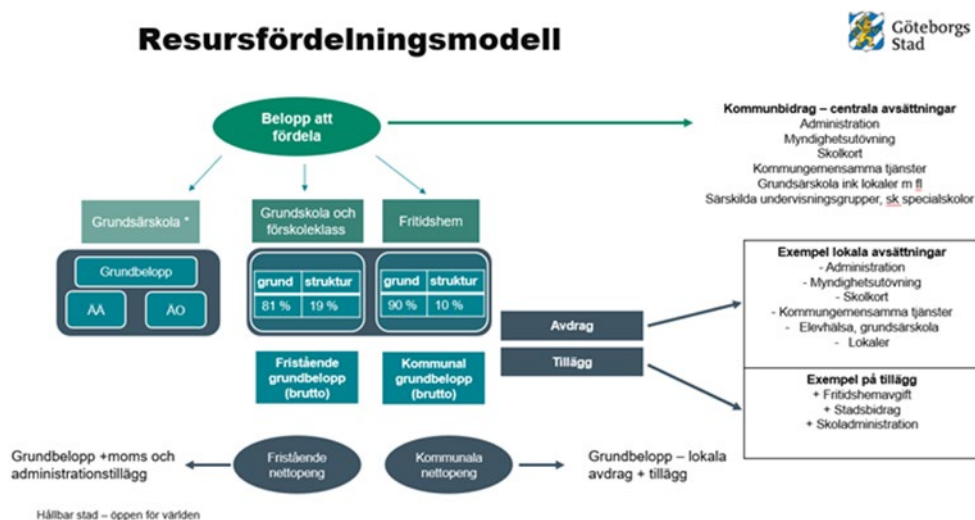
Resursfördelningsmodell

Göteborgs Stad

Belopp att fördela

Kommunbidrag – centrala avsättningar
Administration
Myndighetsutövning
Skolkort
Kommungemensamma tjänster
Grundsärskola ink lokaler m fl
Särskilda undervisningsgrupper, sk specialskolor

Grundsärskola *

Grundskola och förskoleklass

Fritidshem

Grundbelopp

AA

ÄO

| grund | struktur |
|---|---|
| 81 % | 19 % |

| grund | struktur |
|---|---|
| 90 % | 10 % |

Exempel lokala avsättningar
- Administration
- Myndighetsutövning
- Skolkort
- Kommungemensamma tjänster
- Elevhälsa, grundsärskola
- Lokaler

Avdrag

Tillägg

Exempel på tillägg
+ Fritidshemavgift
+ Stadsbidrag
+ Skoladministration

Fristående grundbelopp (brutto)

Kommunal grundbelopp (brutto)

Grundbelopp +moms och administrationstillägg

Fristående nettopeng

Kommunala nettopeng

Grundbelopp – lokala avdrag + tillägg

Hållbar stad – öppen för världen